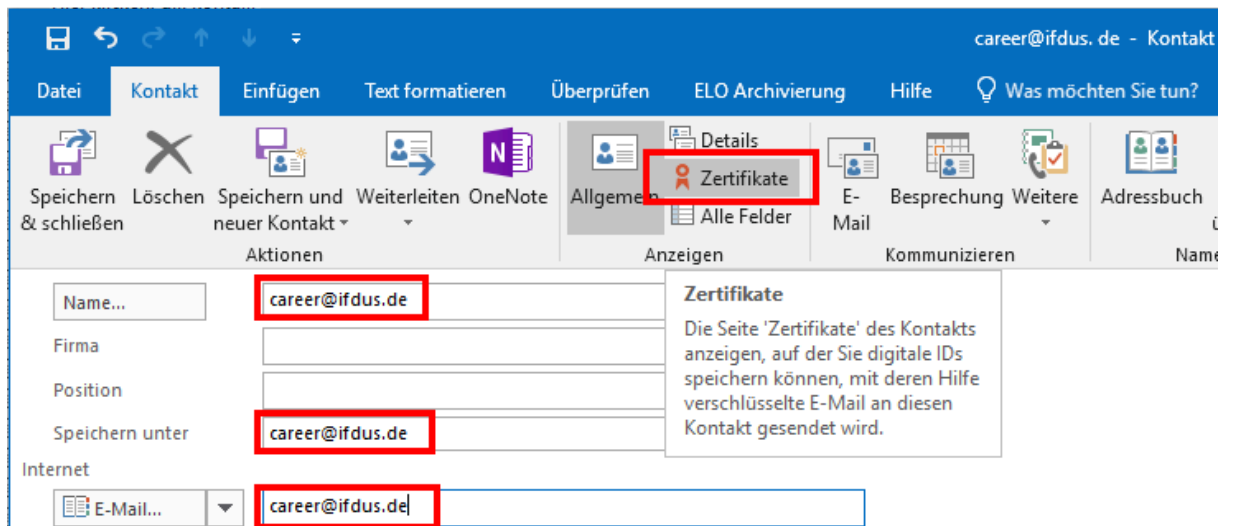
career@ifdus. de - Kontakt

Datei Kontakt Einfügen Text formatieren Überprüfen ELO Archivierung Hilfe Was möchten Sie tun?

Speichern & schließen
Löschen
Speichern und neuer Kontakt
Weiterleiten
OneNote
Aktionen

Allgemein
Details
Zertifikate
Alle Felder
Anzeigen

E-Mail
Besprechung
Weitere
Kommunizieren

Adressbuch
Name

Name...
career@ifdus.de
Firma
Position
Speichern unter
career@ifdus.de
Internet
E-Mail...
career@ifdus.de

Zertifikate
Die Seite 'Zertifikate' des Kontakts anzeigen, auf der Sie digitale IDs speichern können, mit deren Hilfe verschlüsselte E-Mail an diesen Kontakt gesendet wird.